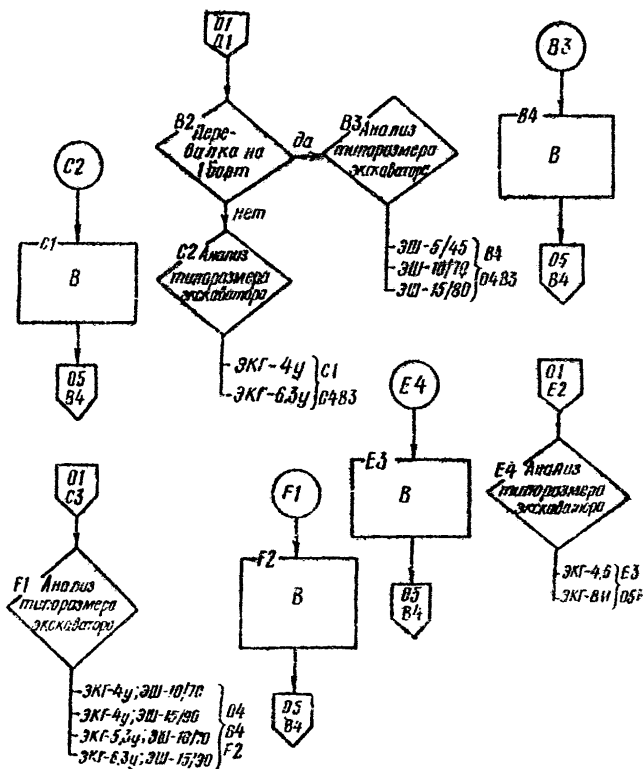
01
D1

B2 Перевалка на 1 борт

да

B3 Анализ типоразмера экскаватора

нет

ЭШ-5/45
ЭШ-10/70
ЭШ-15/80
B4
04B3

B3

B4

B

05
B4

C2

C1

B

05
B4

C2 Анализ типоразмера экскаватора

ЭКГ-4у
ЭКГ-6,3у
C1
04B3

E4

E3

B

05
B4

01
E2

E4 Анализ типоразмера экскаватора

ЭКГ-4,6
ЭКГ-8И
E3
05F

01
C3

F1 Анализ типоразмера экскаватора

ЭКГ-4у; ЭШ-10/70
ЭКГ-4у; ЭШ-15/90
ЭКГ-5,3у; ЭШ-10/70
ЭКГ-6,3у; ЭШ-15/90
04
B4
F2

F1

F2

B

05
B4